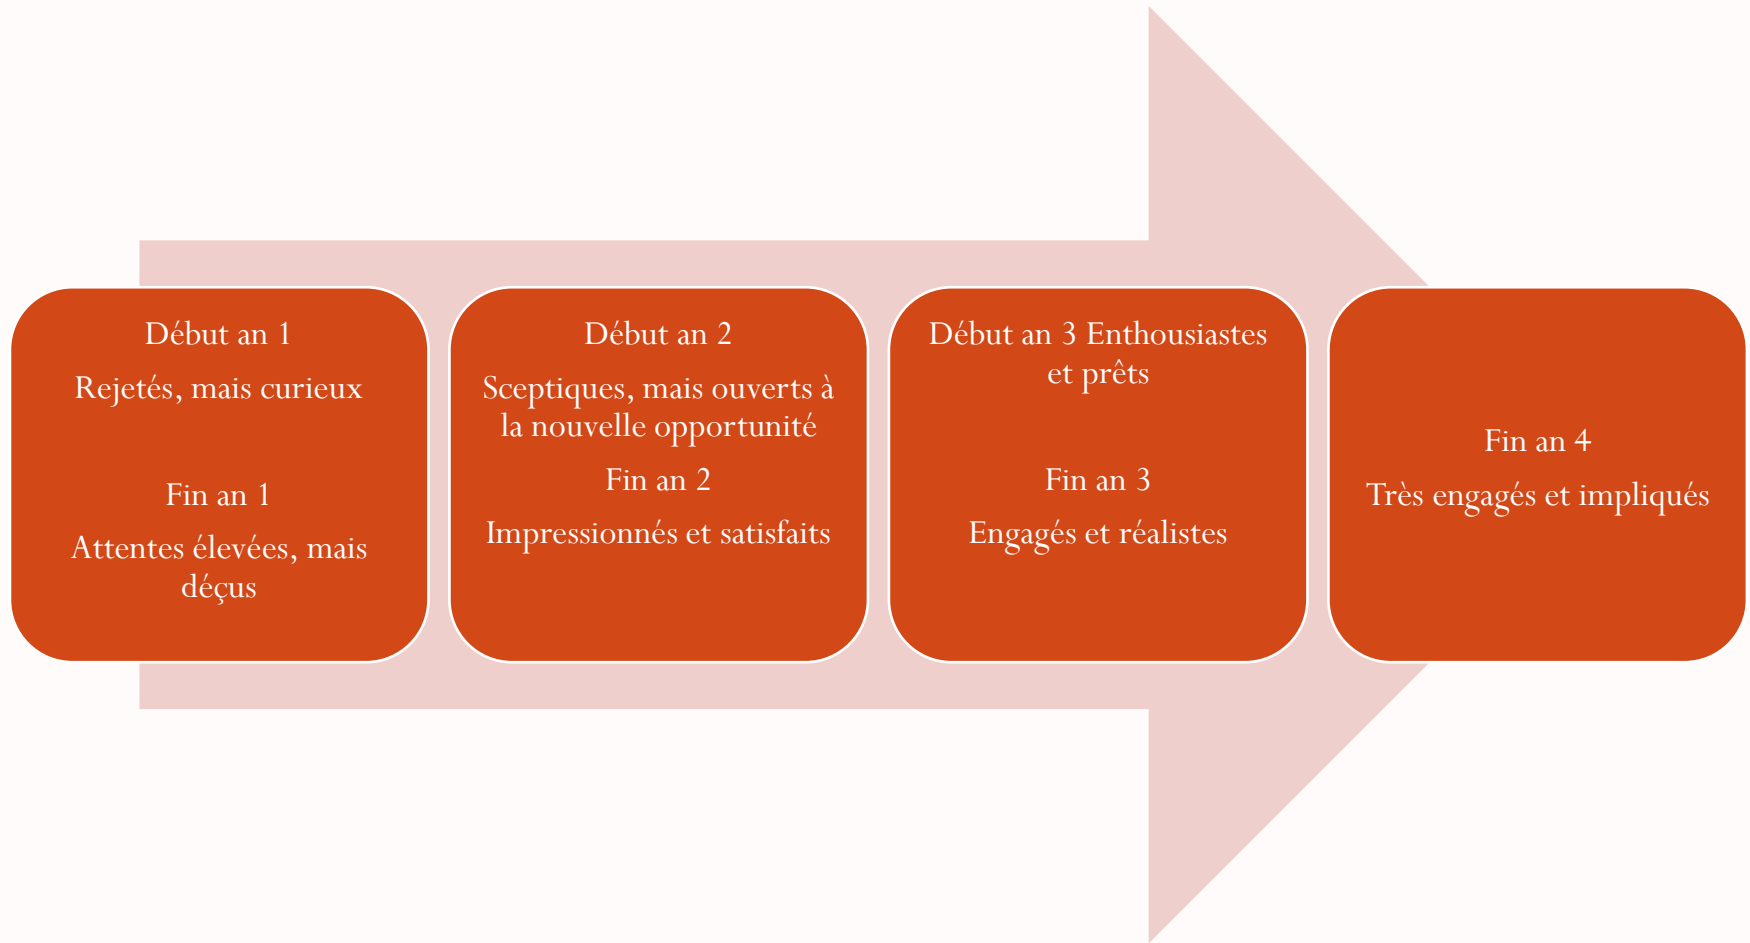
Début an 1

Rejetés, mais curieux

Fin an 1

Attentes élevées, mais déçus

Début an 2

Sceptiques, mais ouverts à la nouvelle opportunité

Fin an 2

Impressionnés et satisfaits

Début an 3 Enthousiastes et prêts

Fin an 3

Engagés et réalistes

Fin an 4

Très engagés et impliqués